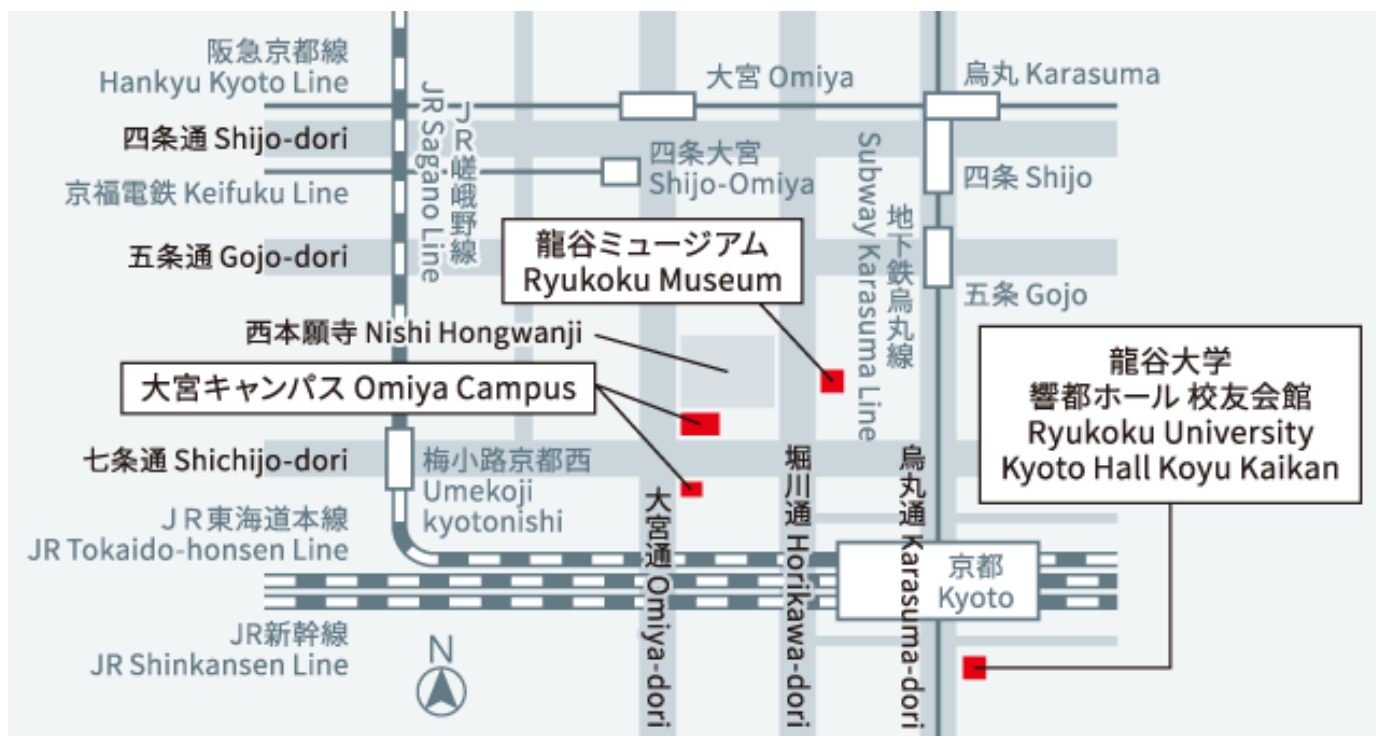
阪急京都線
Hankyu Kyoto Line

四条通 Shijo-dori

京福電鉄 Keifuku Line

五条通 Gojo-dori

JR嵯峨野線
JR Sagano Line

大宮 Omiya

四条大宮
Shijo-Omiya

烏丸 Karasuma

四条 Shijo

五条 Gojo

地下鉄烏丸線
Subway Karasuma Line

龍谷ミュージアム
Ryukoku Museum

西本願寺 Nishi Hongwanji

大宮キャンパス Omiya Campus

龍谷大学
響都ホール 校友会館
Ryukoku University
Kyoto Hall Koyu Kaikan

七条通 Shichijo-dori

梅小路京都西
Umekoji
kyotonishi

JR東海道本線
JR Tokaido-honsen Line

大宮通 Omiya-dori

堀川通 Horikawa-dori

烏丸通 Karasuma-dori

京都
Kyoto

JR新幹線
JR Shinkansen Line

N